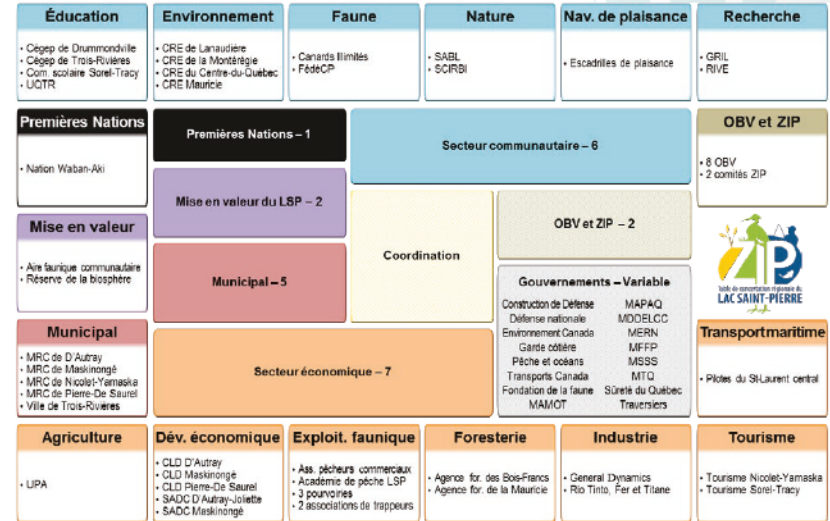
Éducation
- Cégep de Drummondville
- Cégep de Trois-Rivières
- Com. scolaire Sorel-Tracy
- UQTR

Environnement
- CRE de Lanaudière
- CRE de la Montérégie
- CRE du Centre-du-Québec
- CRE Mauricie

Faune
- Canards Illimités
- FédéCP

Nature
- SABL
- SCIRBI

Nav. de plaisance
- Escadrilles de plaisance

Recherche
- GRIL
- RIVE

Premières Nations
- Nation Waban-Aki

Mise en valeur
- Aire faunique communautaire
- Réserve de la biosphère

Municipal
- MRC de D'Autray
- MRC de Maskinongé
- MRC de Nicolet-Yamaska
- MRC de Pierre-De Saurel
- Ville de Trois-Rivières

Premières Nations – 1

Mise en valeur du LSP – 2

Municipal – 5

Secteur communautaire – 6

OBV et ZIP – 2

Coordination

Gouvernements – Variable

| | |
|---|---|
| Construction de Défense | MAPAQ |
| Défense nationale | MDDELCC |
| Environnement Canada | MERN |
| Garde côtière | MFFP |
| Pêche et océans | MSSS |
| Transports Canada | MTQ |
| Fondation de la faune | Sûreté du Québec |
| MAMOT | Traversiers |

Secteur économique – 7

OBV et ZIP
- 8 OBV
- 2 comités ZIP

ZIP
Table de concertation régionale du
LAC SAINT-PIERRE

Transport maritime
- Pilotes du St-Laurent central

Agriculture
- UPA

Dév. économique
- CLD D'Autray
- CLD Maskinongé
- CLD Pierre-De Saurel
- SADC D'Autray-Joliette
- SADC Maskinongé

Exploit. faunique
- Ass. pêcheurs commerciaux
- Académie de pêche LSP
- 3 pourvoiries
- 2 associations de trappeurs

Foresterie
- Agence for. des Bois-Francs
- Agence for. de la Mauricie

Industrie
- General Dynamics
- Rio Tinto, Fer et Titane

Tourisme
- Tourisme Nicolet-Yamaska
- Tourisme Sorel-Tracy